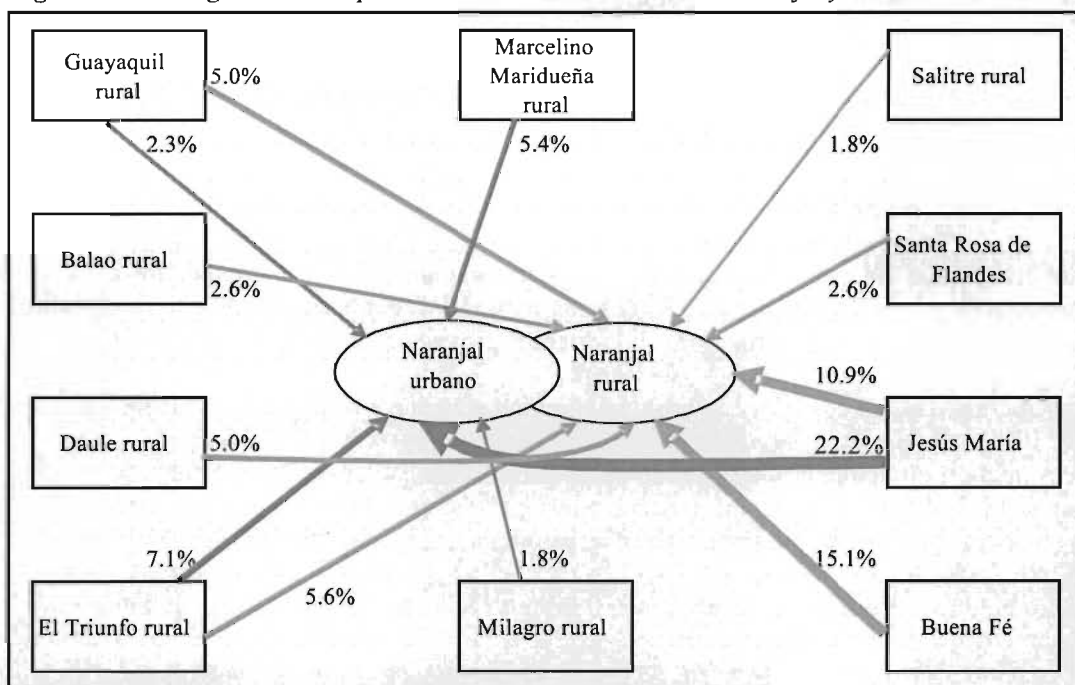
Guayaquil rural
5.0%
2.3%
Marcelino Maridueña rural
5.4%
Salitre rural
1.8%
Balao rural
2.6%
Santa Rosa de Flandes
2.6%
Naranjal urbano
Naranjal rural
10.9%
Daule rural
5.0%
22.2%
Jesús María
7.1%
1.8%
15.1%
5.6%
El Triunfo rural
Milagro rural
Buena Fé